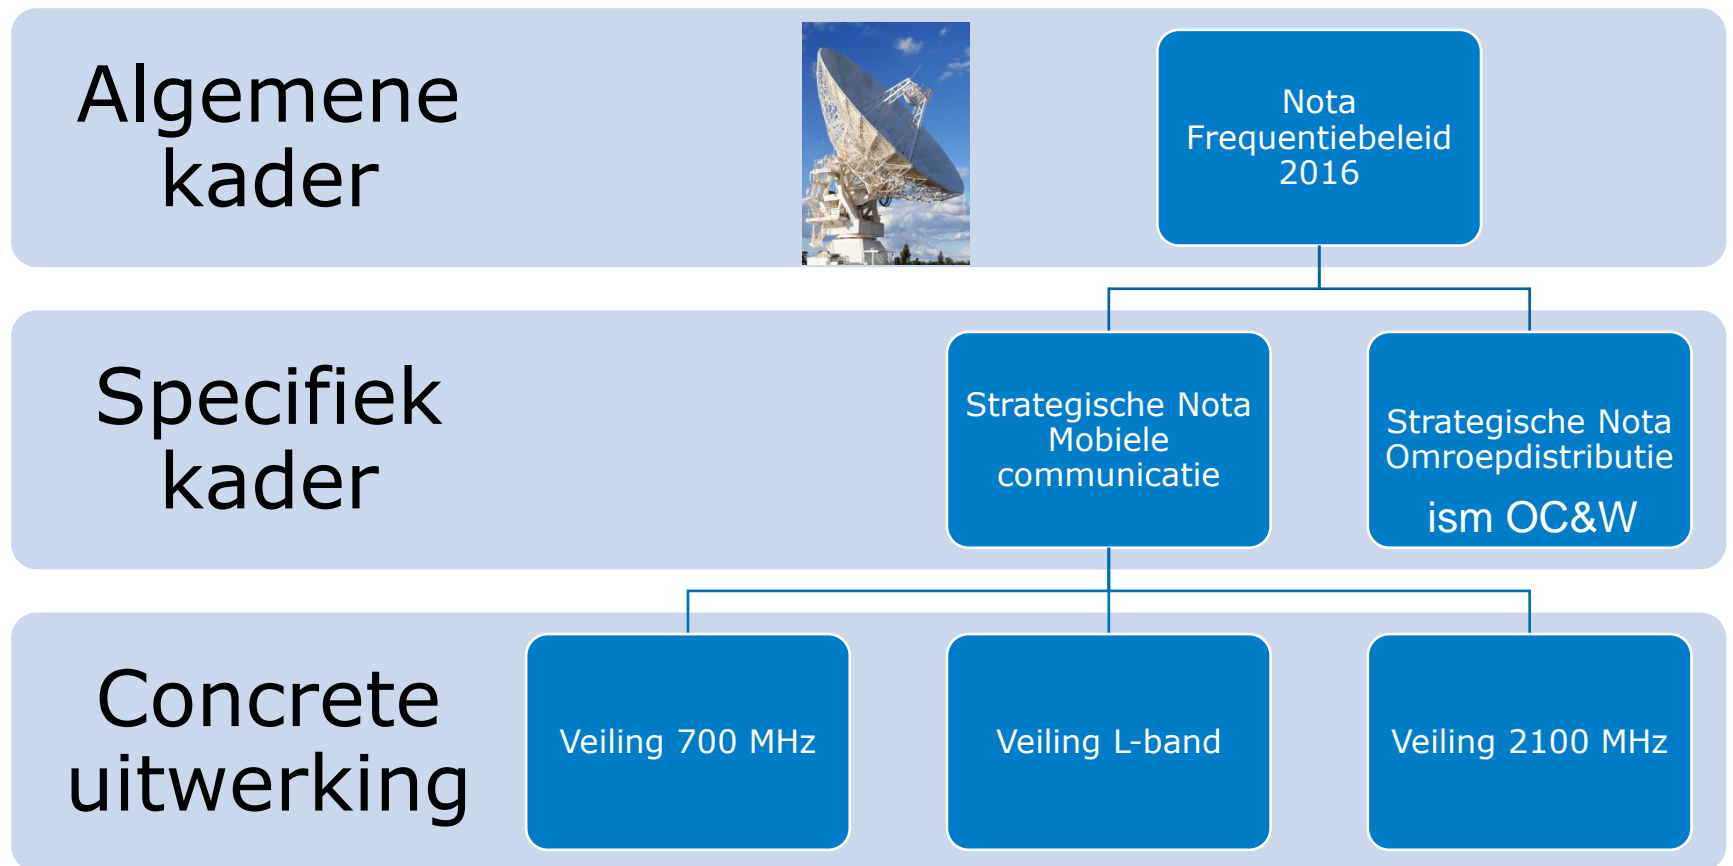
Algemene kader

Nota Frequentiebeleid 2016

Specifiek kader

Strategische Nota Mobiele communicatie

Strategische Nota Omroepdistributie

ism OC&W

Concrete uitwerking

Veiling 700 MHz

Veiling L-band

Veiling 2100 MHz